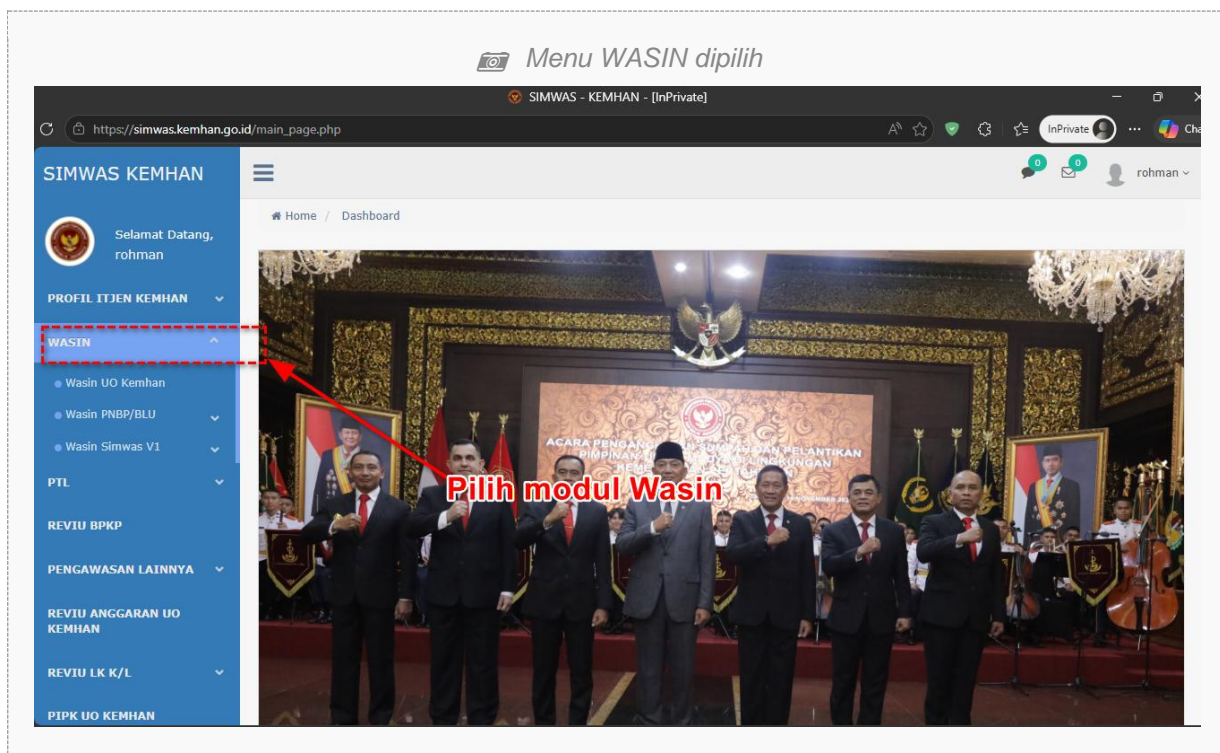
Menu WASIN dipilih

SIMWAS - KEMHAN - [InPrivate]

https://simwas.kemhan.go.id/main_page.php

InPrivate

SIMWAS KEMHAN

0 0 rohman

Selamat Datang, rohman

Home / Dashboard

PROFIL ITJEN KEMHAN

WASIN

Wasin UO Kemhan

Wasin PNBP/BLU

Wasin Simwas V1

PTL

REVIU BPKP

PENGAWASAN LAINNYA

REVIU ANGGARAN UO KEMHAN

REVIU LK K/L

PIPK UO KEMHAN

Pilih modul Wasin